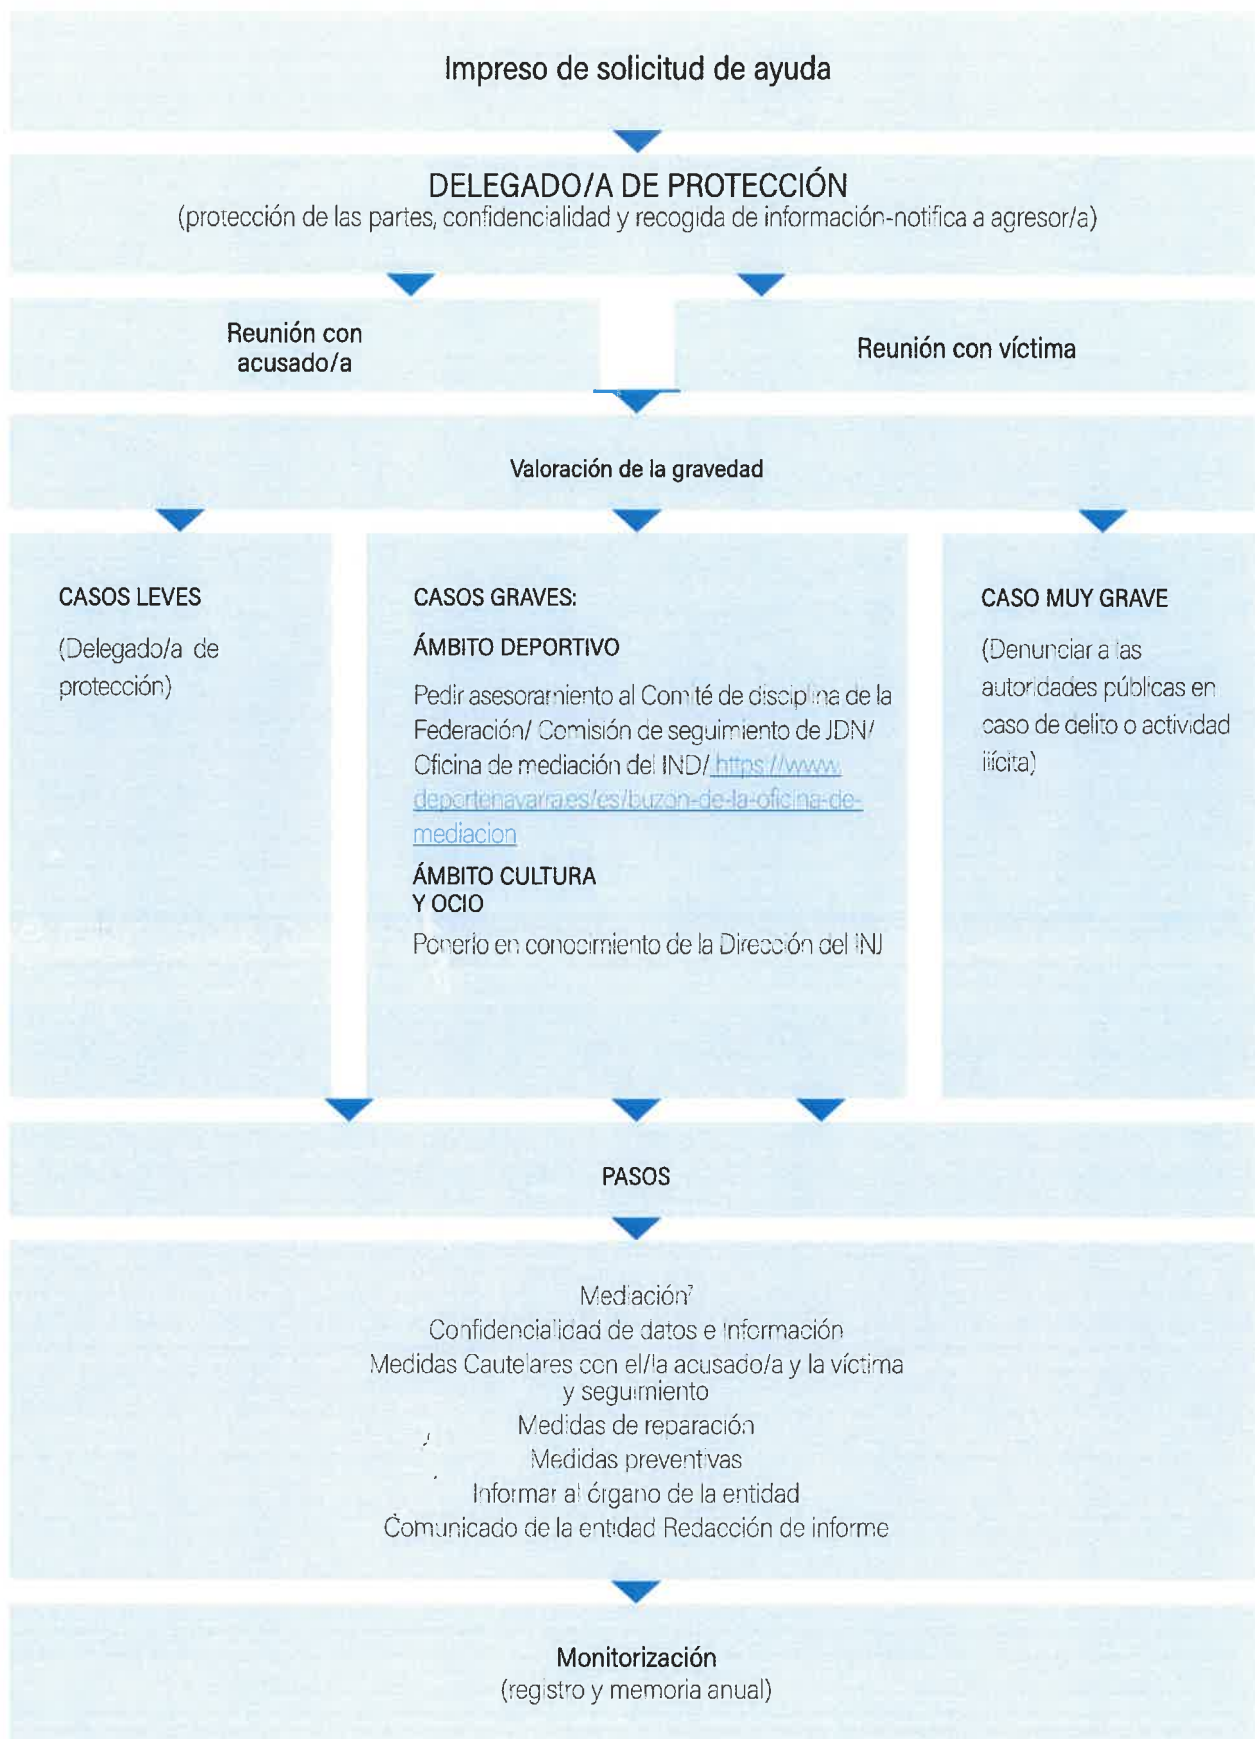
Impreso de solicitud de ayuda

DELEGADO/A DE PROTECCIÓN
(protección de las partes, confidencialidad y recogida de información-notifica a agresor/a)

Reunión con acusado/a

Reunión con víctima

Valoración de la gravedad

CASOS LEVES

(Delegado/a de protección)

CASOS GRAVES:

ÁMBITO DEPORTIVO

Pedir asesoramiento al Comité de disciplina de la Federación/ Comisión de seguimiento de JDN/ Oficina de mediación del IND/ https://www.deportenavarra.es/es/buzon-de-la-oficina-de-mediacion

ÁMBITO CULTURA Y OCIO

Ponerlo en conocimiento de la Dirección del INJ

CASO MUY GRAVE

(Denunciar a las autoridades públicas en caso de delito o actividad ilícita)

PASOS

Mediación?
Confidencialidad de datos e información
Medidas Cautelares con el/la acusado/a y la víctima y seguimiento
Medidas de reparación
Medidas preventivas
Informar al órgano de la entidad
Comunicado de la entidad Redacción de informe

Monitorización
(registro y memoria anual)